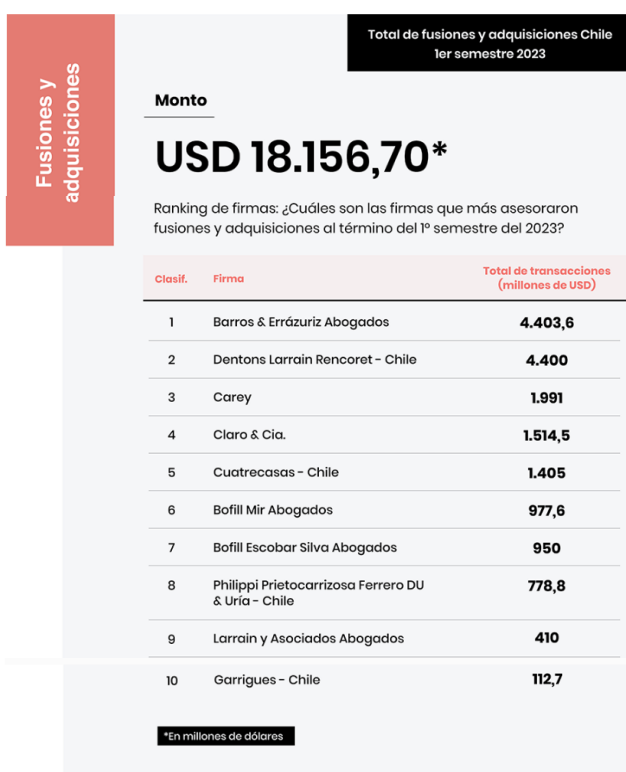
Fusiones y adquisiciones

Total de fusiones y adquisiciones Chile
1er semestre 2023

Monto

USD 18.156,70*

Ranking de firmas: ¿Cuáles son las firmas que más asesoraron fusiones y adquisiciones al término del 1º semestre del 2023?

| Clasif. | Firma | Total de transacciones (millones de USD) |
|---|---|---|
| 1 | Barros & Errázuriz Abogados | 4.403,6 |
| 2 | Dentons Larrain Rencoret - Chile | 4.400 |
| 3 | Carey | 1.991 |
| 4 | Claro & Cia. | 1.514,5 |
| 5 | Cuatrecasas - Chile | 1.405 |
| 6 | Bofill Mir Abogados | 977,6 |
| 7 | Bofill Escobar Silva Abogados | 950 |
| 8 | Philippi Prietocarrizosa Ferrero DU & Uría - Chile | 778,8 |
| 9 | Larrain y Asociados Abogados | 410 |
| 10 | Garrigues - Chile | 112,7 |

*En millones de dólares